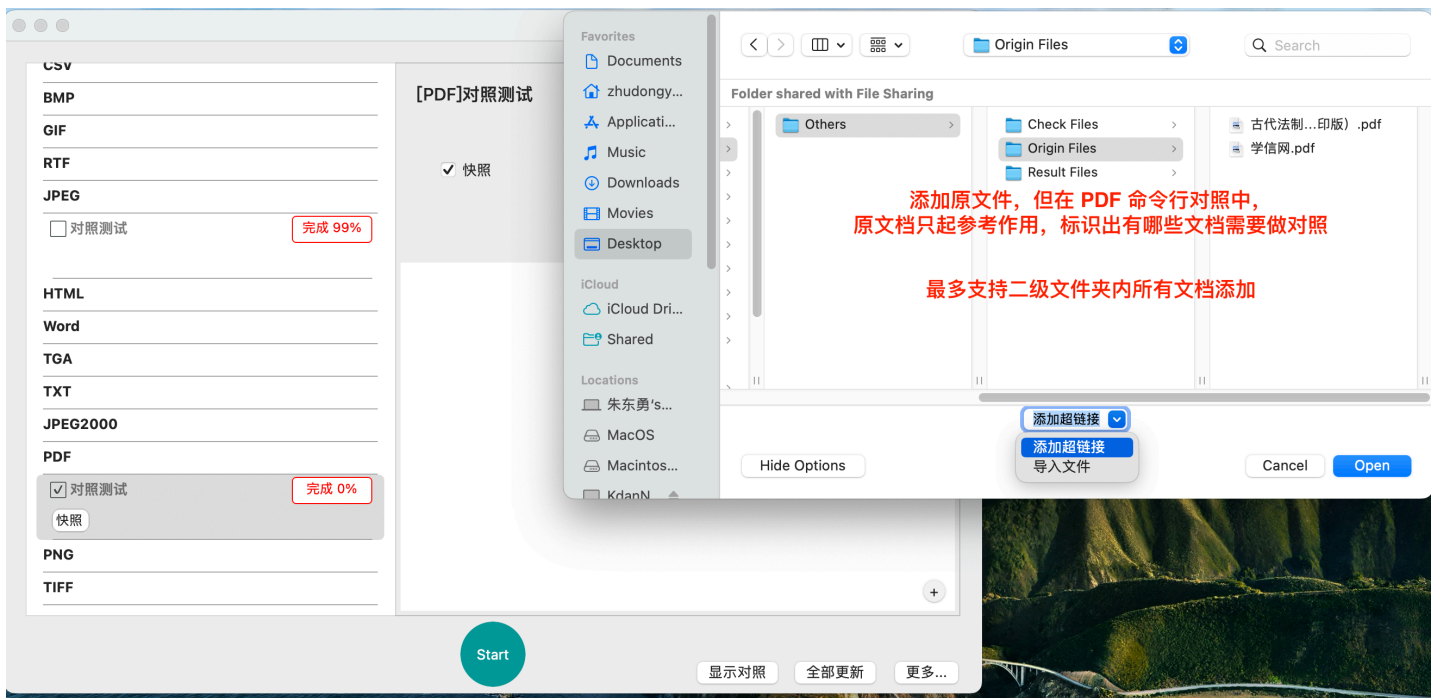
CSV
BMP
GIF
RTF
JPEG
对照测试
完成 99%
HTML
Word
TGA
TXT
JPEG2000
PDF
对照测试
完成 0%
快照
PNG
TIFF

[PDF]对照测试
快照

Start
显示对照
全部更新
更多...

Favorites
Documents
zhudongy...
Applicati...
Music
Downloads
Movies
Desktop
iCloud
iCloud Dri...
Shared
Locations
朱东勇's...
MacOS
Macintos...
KdanN...

Origin Files
Search
Folder shared with File Sharing
Others
Check Files
Origin Files
Result Files
古代法制...印版）.pdf
学信网.pdf

添加原文件，但在 PDF 命令行对照中，
原文档只起参考作用，标识出有哪些文档需要做对照

最多支持二级文件夹内所有文档添加

添加超链接
添加超链接
导入文件
Hide Options
Cancel
Open